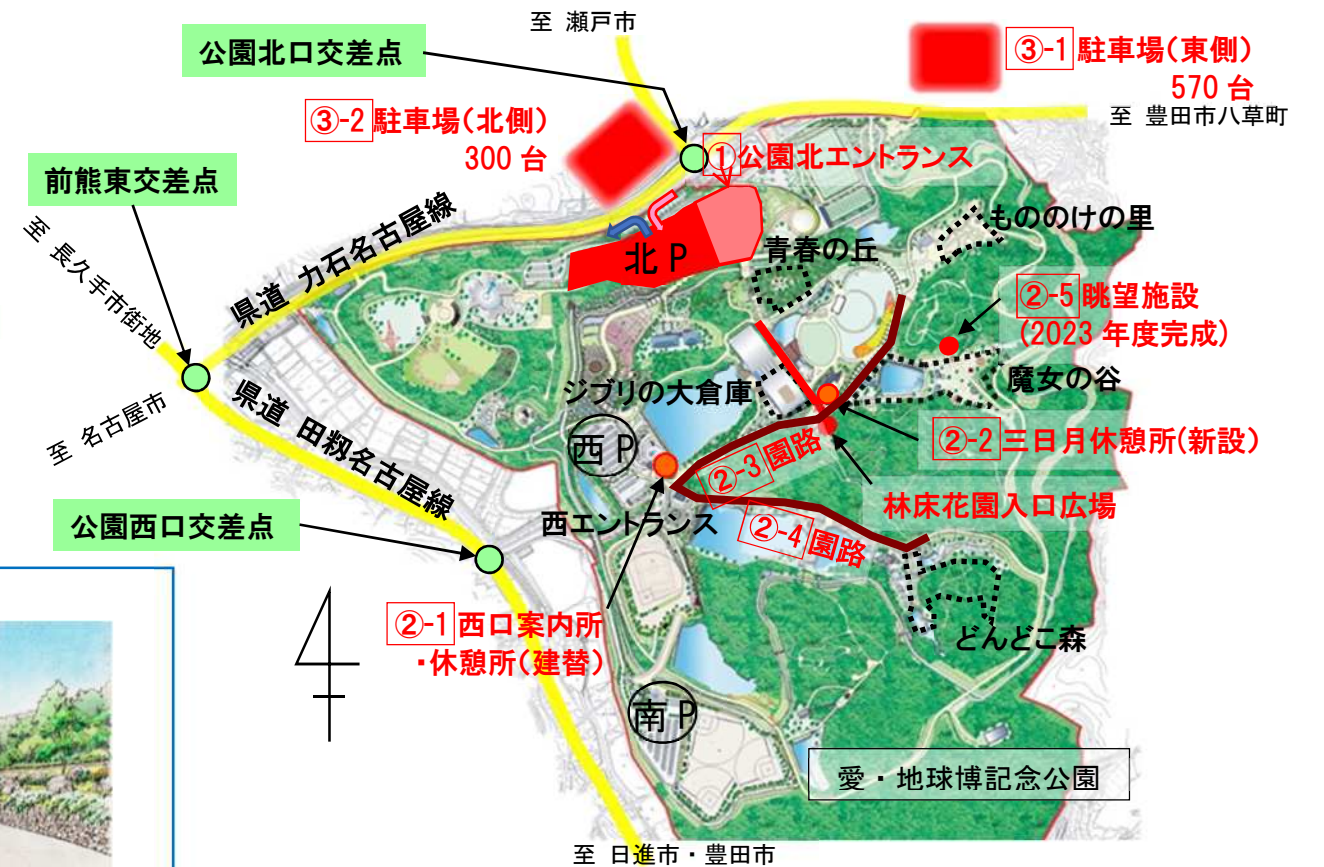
至 瀬戸市

公園北口交差点

③-1 駐車場(東側)
570 台

至 豊田市八草町

③-2 駐車場(北側)
300 台

①公園北エントランス

前熊東交差点

至 長久手市街地

北 P

もののけの里

青春の丘

県道 力石名古屋線

②-5 眺望施設
(2023 年度完成)

魔女の谷

ジブリの大倉庫

至 名古屋市

県道 田籾名古屋線

西 P

②-3 園路

②-2 三日月休憩所(新設)

林床花園入口広場

西エントランス

②-4 園路

公園西口交差点

②-1 西口案内所
・休憩所(建替)

どんどこ森

南 P

愛・地球博記念公園

至 日進市・豊田市